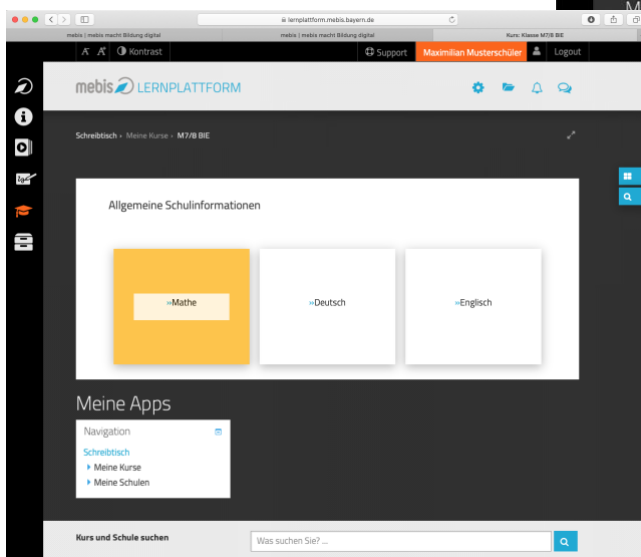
M

lernplattform.mebis.bayern.de

mebis | mebis macht Bildung digital

mebis | mebis macht Bildung digital

Kurs: Klasse M7/8 BIE

A A Kontrast

Support

Maximilian Musterschüler

Logout

mebis LERNPLATTFORM

Schreibtisch › Meine Kurse › M7/8 BIE

Allgemeine Schulinformationen

»Mathe

»Deutsch

»Englisch

Meine Apps

Navigation

Schreibtisch

Meine Kurse

Meine Schulen

Kurs und Schule suchen

Was suchen Sie? ...